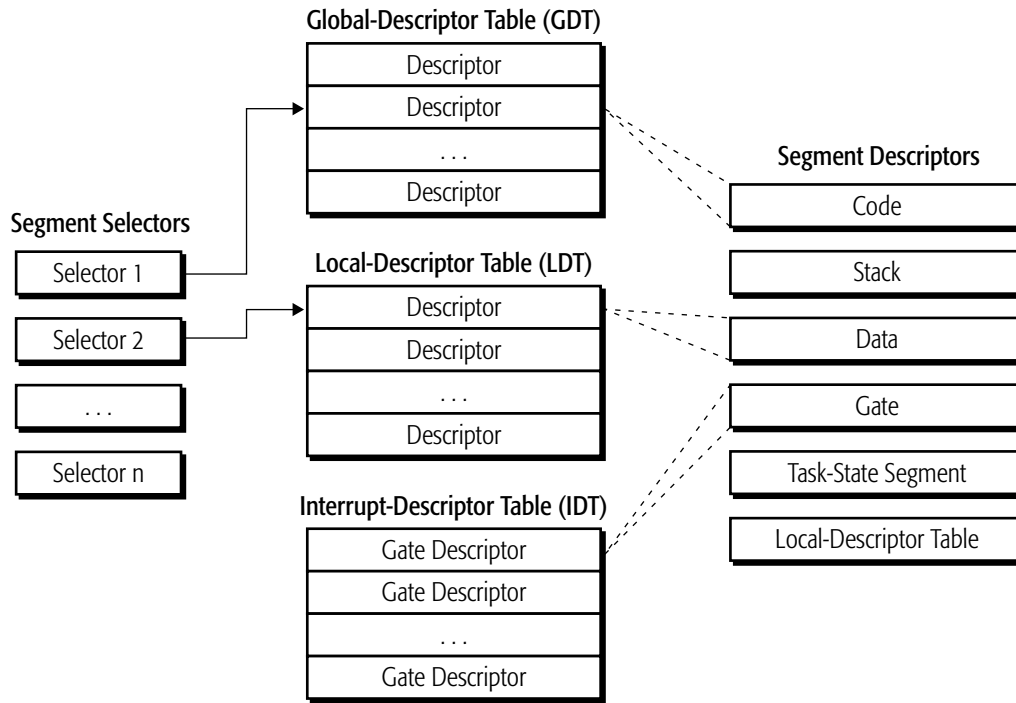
Global-Descriptor Table (GDT)

Descriptor

Descriptor

. . .

Descriptor

Segment Descriptors

Code

Stack

Data

Gate

Task-State Segment

Local-Descriptor Table

Segment Selectors

Selector 1

Selector 2

. . .

Selector n

Local-Descriptor Table (LDT)

Descriptor

Descriptor

. . .

Descriptor

Interrupt-Descriptor Table (IDT)

Gate Descriptor

Gate Descriptor

. . .

Gate Descriptor